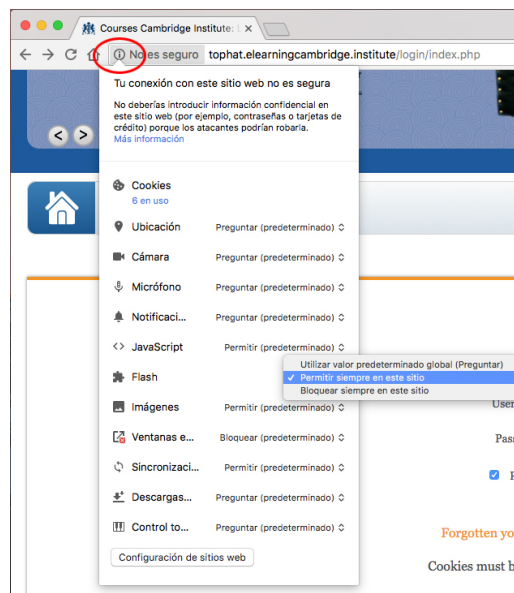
Courses Cambridge Institute: ×

No es seguro tophat.elearningcambridge.institute/login/index.php

Tu conexión con este sitio web no es segura

No deberías introducir información confidencial en este sitio web (por ejemplo, contraseñas o tarjetas de crédito) porque los atacantes podrían robarla.
Más información

Cookies
6 en uso

Ubicación Preguntar (predeterminado)

Cámara Preguntar (predeterminado)

Micrófono Preguntar (predeterminado)

Notificaci... Preguntar (predeterminado)

JavaScript Permitir (predeterminado)

Utilizar valor predeterminado global (Preguntar)
✓ Permitir siempre en este sitio
Bloquear siempre en este sitio

Flash

Imágenes Permitir (predeterminado)

Ventanas e... Bloquear (predeterminado)

Sincronizaci... Permitir (predeterminado)

Descargas... Preguntar (predeterminado)

Control to... Preguntar (predeterminado)

Configuración de sitios web

Use

Pas

Forgotten yo

Cookies must b